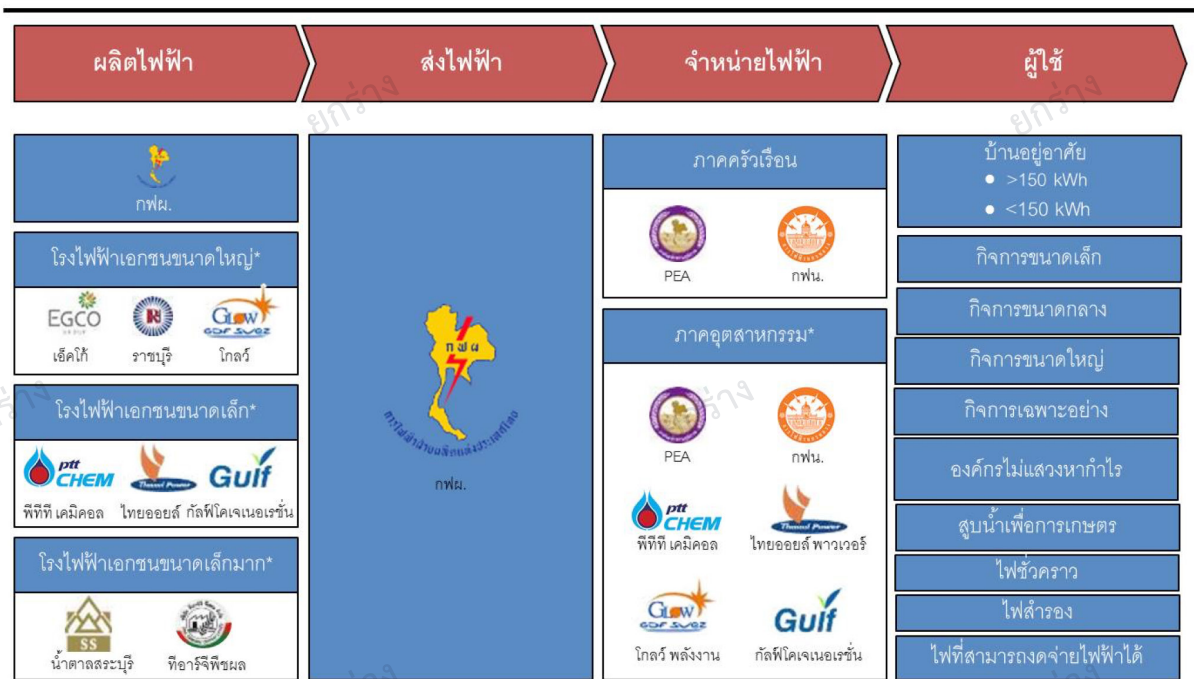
ผลิตไฟฟ้า

ส่งไฟฟ้า

จำหน่ายไฟฟ้า

ผู้ใช้

กฟผ.

โรงไฟฟ้าเอกชนขนาดใหญ่*

EGCO

GLOW GDF SUEZ

เอ็คโก้ ราชบุรี โกลว์

โรงไฟฟ้าเอกชนขนาดเล็ก*

ptt CHEM

Thaioil Power

Gulf

พีทีที เคมิคอล ไทยออยล์ กัลฟ์โคเจนเนอเรชั่น

โรงไฟฟ้าเอกชนขนาดเล็กมาก*

SS

น้ำตาลสระบุรี ทีอาร์จีพืชผล

กฟผ

การไฟฟ้าฝ่ายผลิตแห่งประเทศไทย

กฟผ.

ภาคครัวเรือน

PEA กฟน.

ภาคอุตสาหกรรม*

PEA กฟน.

ptt CHEM

พีทีที เคมิคอล

Thaioil Power

ไทยออยล์ พาวเวอร์

GLOW GDF SUEZ

โกลว์ พลังงาน

Gulf

กัลฟ์โคเจนเนอเรชั่น

บ้านอยู่อาศัย
● >150 kWh
● <150 kWh

กิจการขนาดเล็ก

กิจการขนาดกลาง

กิจการขนาดใหญ่

กิจการเฉพาะอย่าง

องค์กรไม่แสวงหากำไร

สูบน้ำเพื่อการเกษตร

ไฟชั่วคราว

ไฟสำรอง

ไฟที่สามารถงดจ่ายไฟฟ้าได้